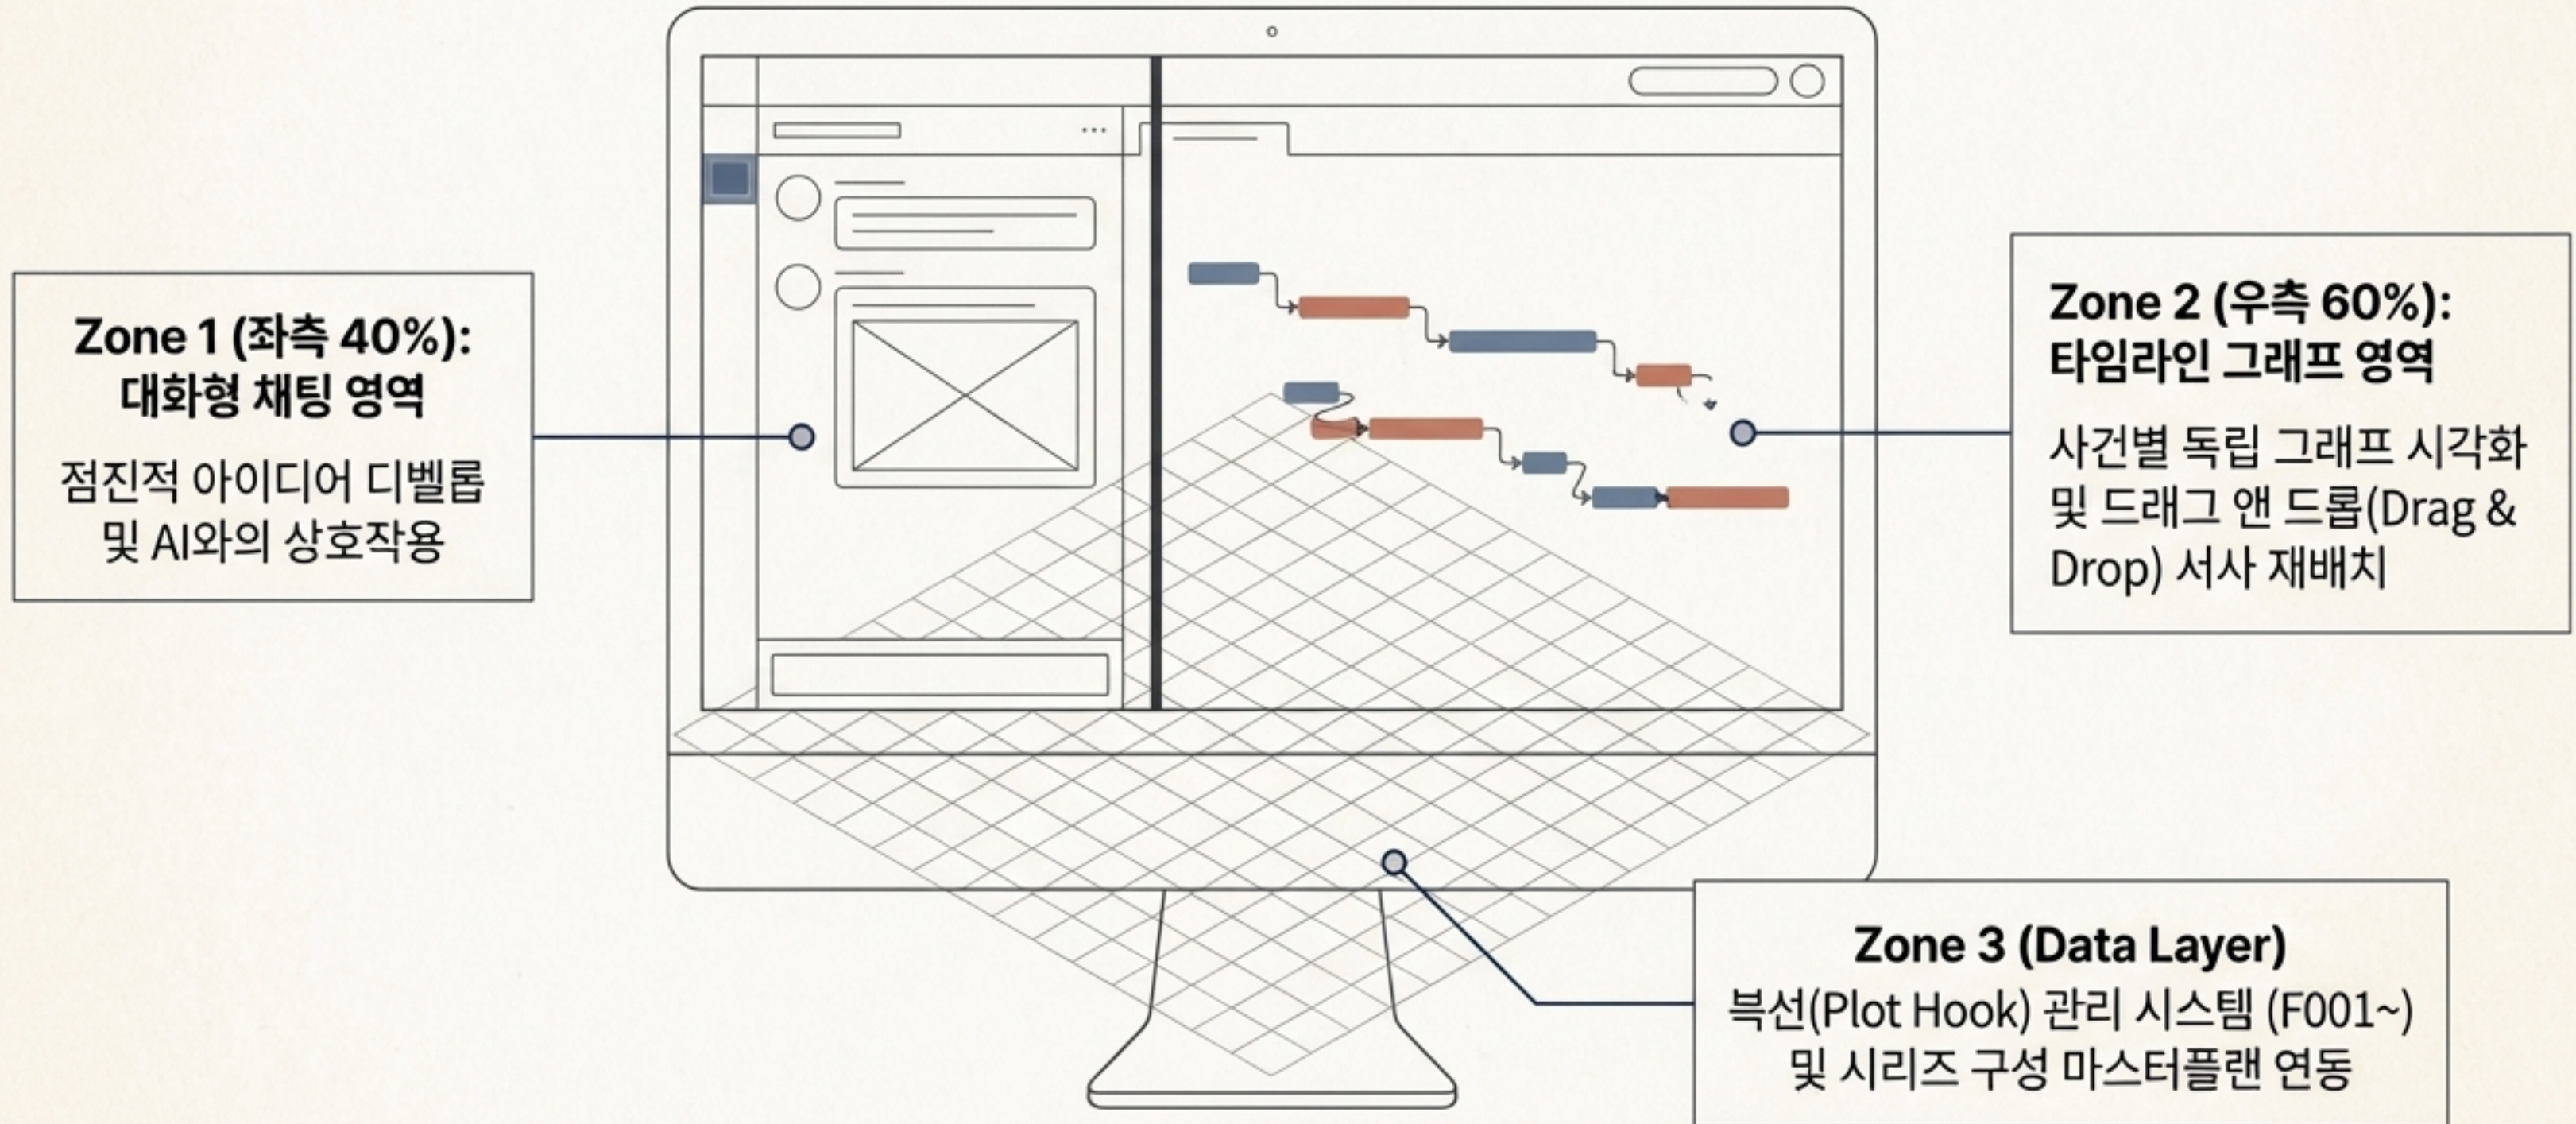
Zone 1 (좌측 40%):
대화형 채팅 영역

점진적 아이디어 디벨롭 및 AI와의 상호작용

Zone 2 (우측 60%):
타임라인 그래프 영역

사건별 독립 그래프 시각화 및 드래그 앤 드롭(Drag & Drop) 서사 재배치

Zone 3 (Data Layer)

복선(Plot Hook) 관리 시스템 (F001~) 및 시리즈 구성 마스터플랜 연동